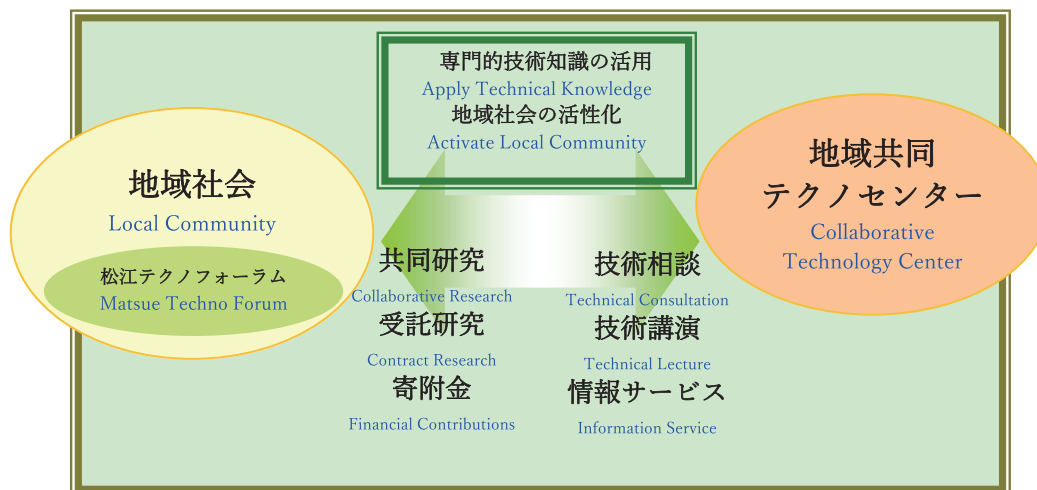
専門的技術知識の活用
Apply Technical Knowledge
地域社会の活性化
Activate Local Community

地域社会
Local Community

松江テクノフォーラム
Matsue Techno Forum

地域共同
テクノセンター
Collaborative
Technology Center

共同研究
Collaborative Research
受託研究
Contract Research
寄附金
Financial Contributions

技術相談
Technical Consultation
技術講演
Technical Lecture
情報サービス
Information Service